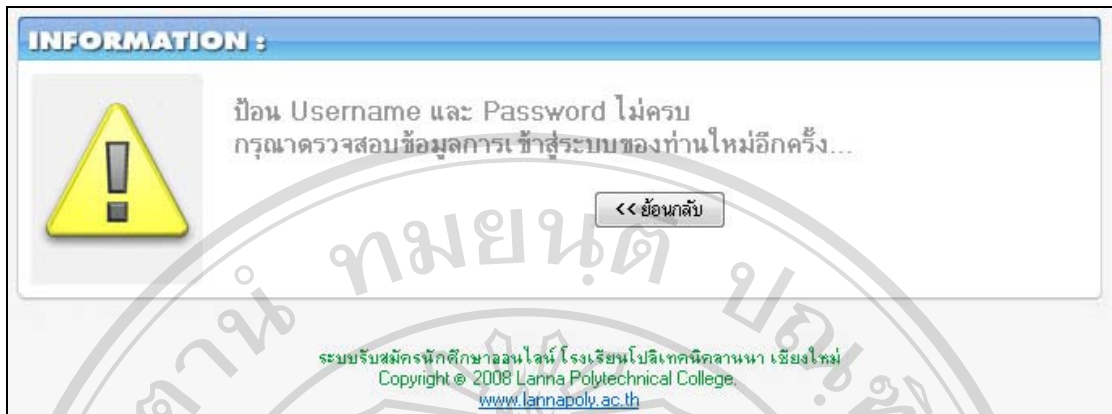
INFORMATION :

ป้อน Username และ Password ไม่ครบ
กรุณาตรวจสอบข้อมูลการเข้าสู่ระบบของท่านใหม่อีกครั้ง...

<< ย้อนกลับ

ระบบรับสมัครนักศึกษาออนไลน์ โรงเรียนโปลิเทคนิคลานนา เชียงใหม่
Copyright © 2008 Lanna Polytechnical College.
www.lannapoly.ac.th